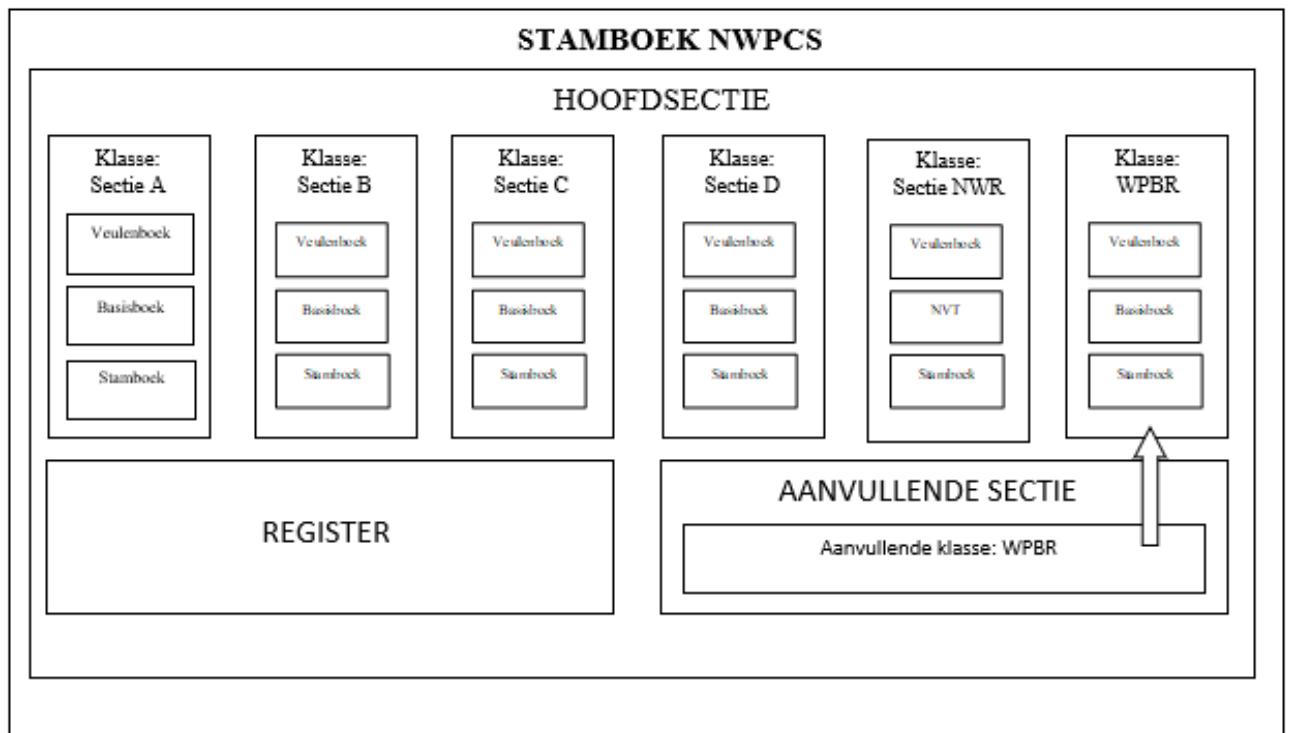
STAMBOEK NWPCS

HOOFDSECTIE

Klasse: Sectie A

Veulenboek

Basisboek

Stamboek

Klasse: Sectie B

Veulenboek

Basisboek

Stamboek

Klasse: Sectie C

Veulenboek

Basisboek

Stamboek

Klasse: Sectie D

Veulenboek

Basisboek

Stamboek

Klasse: Sectie NWR

Veulenboek

NVT

Stamboek

Klasse: WPBR

Veulenboek

Basisboek

Stamboek

REGISTER

AANVULLENDE SECTIE

Aanvullende klasse: WPBR